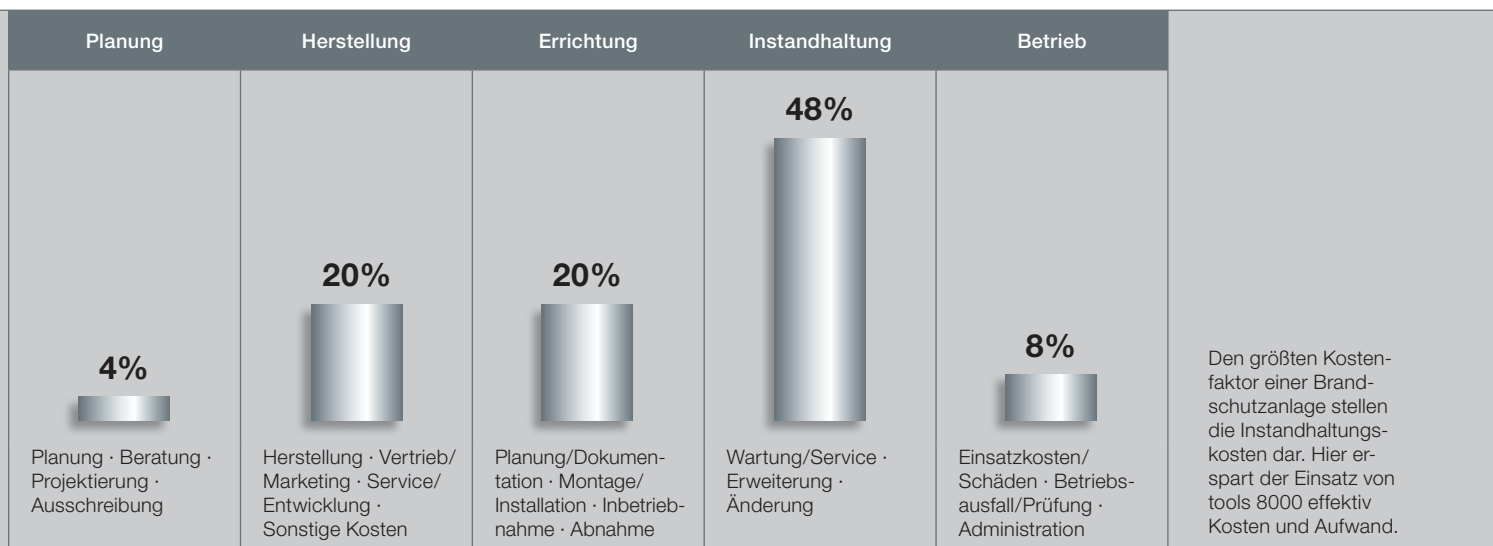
| Planung | Herstellung | Errichtung | Instandhaltung | Betrieb |
|---|---|---|---|---|
| 4% | 20% | 20% | 48% | 8% |
| Planung · Beratung · Projektierung · Ausschreibung | Herstellung · Vertrieb/ Marketing · Service/ Entwicklung · Sonstige Kosten | Planung/Dokumentation · Montage/ Installation · Inbetriebnahme · Abnahme | Wartung/Service · Erweiterung · Änderung | Einsatzkosten/ Schäden · Betriebsausfall/Prüfung · Administration |

Den größten Kostenfaktor einer Brandschutzanlage stellen die Instandhaltungskosten dar. Hier erspart der Einsatz von tools 8000 effektiv Kosten und Aufwand.